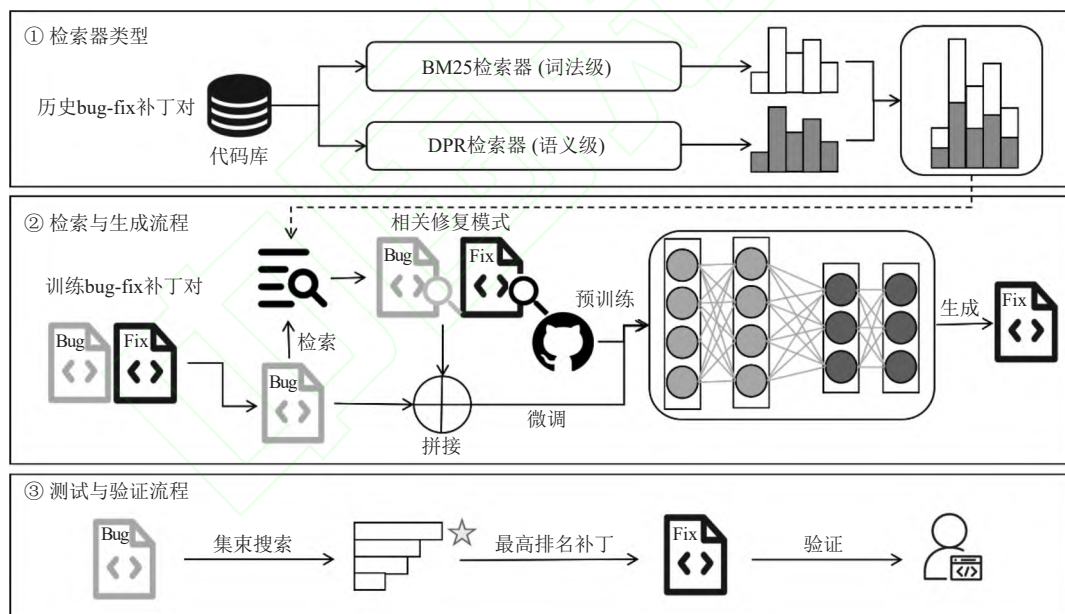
① 检索器类型

历史bug-fix补丁对

代码库

BM25检索器 (词法级)

DPR检索器 (语义级)

② 检索与生成流程

训练bug-fix补丁对

Bug

Fix

< >

检索

相关修复模式

Bug

Fix

预训练

拼接

微调

生成

Fix

③ 测试与验证流程

Bug

集束搜索

最高排名补丁

Fix

验证

</>